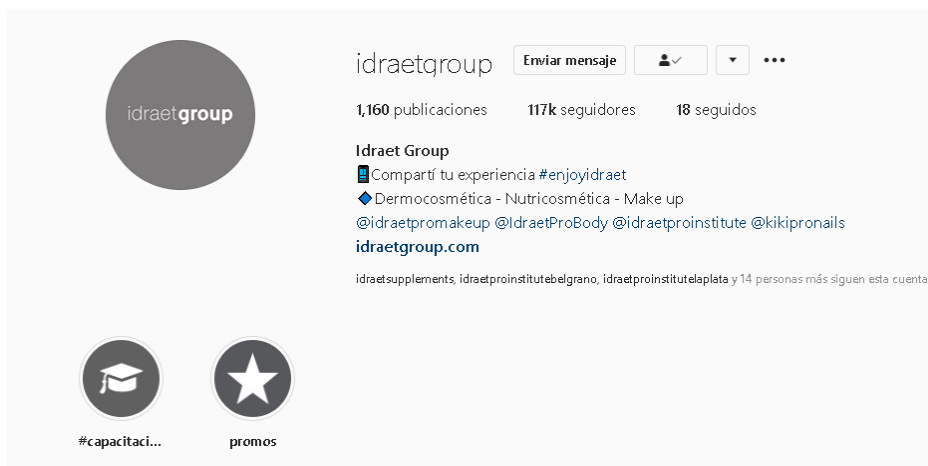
idraetgroup

idraetgroup Enviar mensaje

1,160 publicaciones 117k seguidores 18 seguidos

Idraet Group
📱Compartí tu experiencia #enjoyidraet
🔷Dermocosmética - Nutricosmética - Make up
@idraetpromakeup @IdraetProBody @idraetproinstitute @kikipronails
idraetgroup.com

idraetsupplements, idraetproinstitutebelgrano, idraetproinstitutelaplata y 14 personas más siguen esta cuenta

#capacitaci...

promos